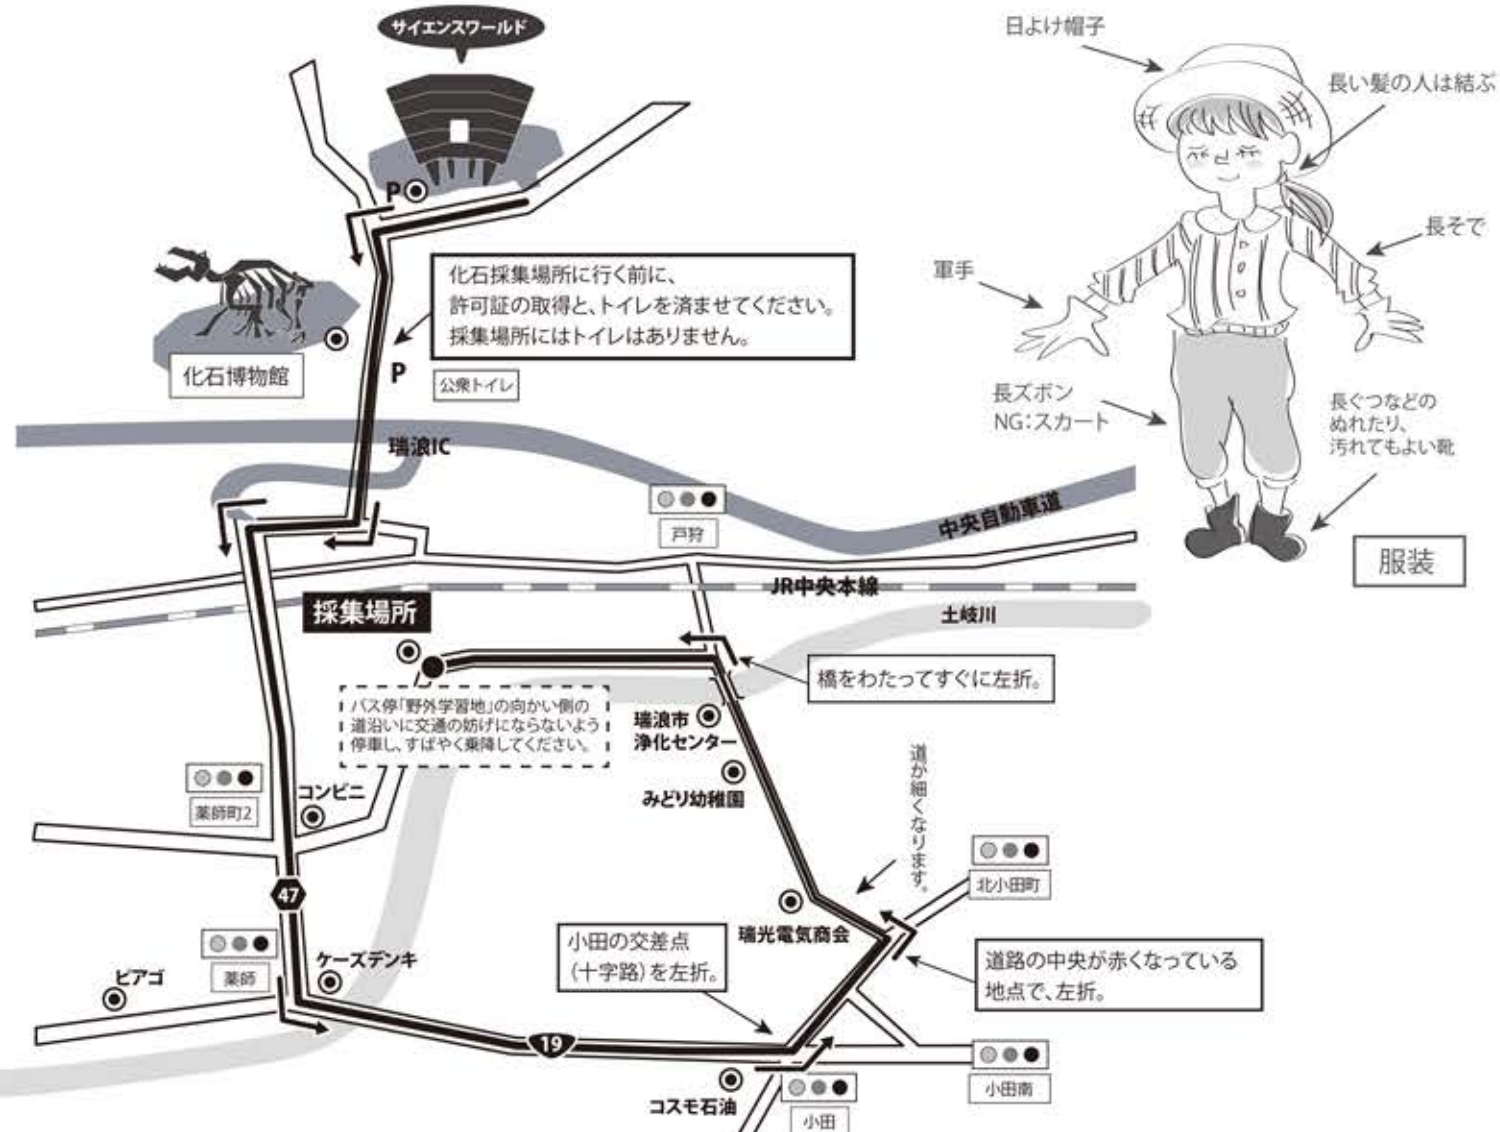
サイエンスワールド

P

化石採集場所に行く前に、
許可証の取得と、トイレを済ませてください。
採集場所にはトイレはありません。

化石博物館

P

公衆トイレ

瑞浪IC

戸狩

中央自動車道

JR中央本線

土岐川

採集場所

橋をわたってすぐに左折。

バス停「野外学習地」の向かい側の道沿いに交通の妨げにならないよう停車し、すばやく乗降してください。

瑞浪市
浄化センター

みどり幼稚園

薬師町2

コンビニ

道が細くなります。

北小田町

47

瑞光電気商会

薬師

ケーズデンキ

ヒアゴ

小田の交差点
(十字路)を左折。

道路の中央が赤くなっている
地点で、左折。

19

小田南

コスモ石油

小田

日よけ帽子

長い髪の人は結ぶ

長そで

軍手

長ズボン
NG:スカート

長ぐつなどの
ぬれたり、
汚れてもよい靴

服装